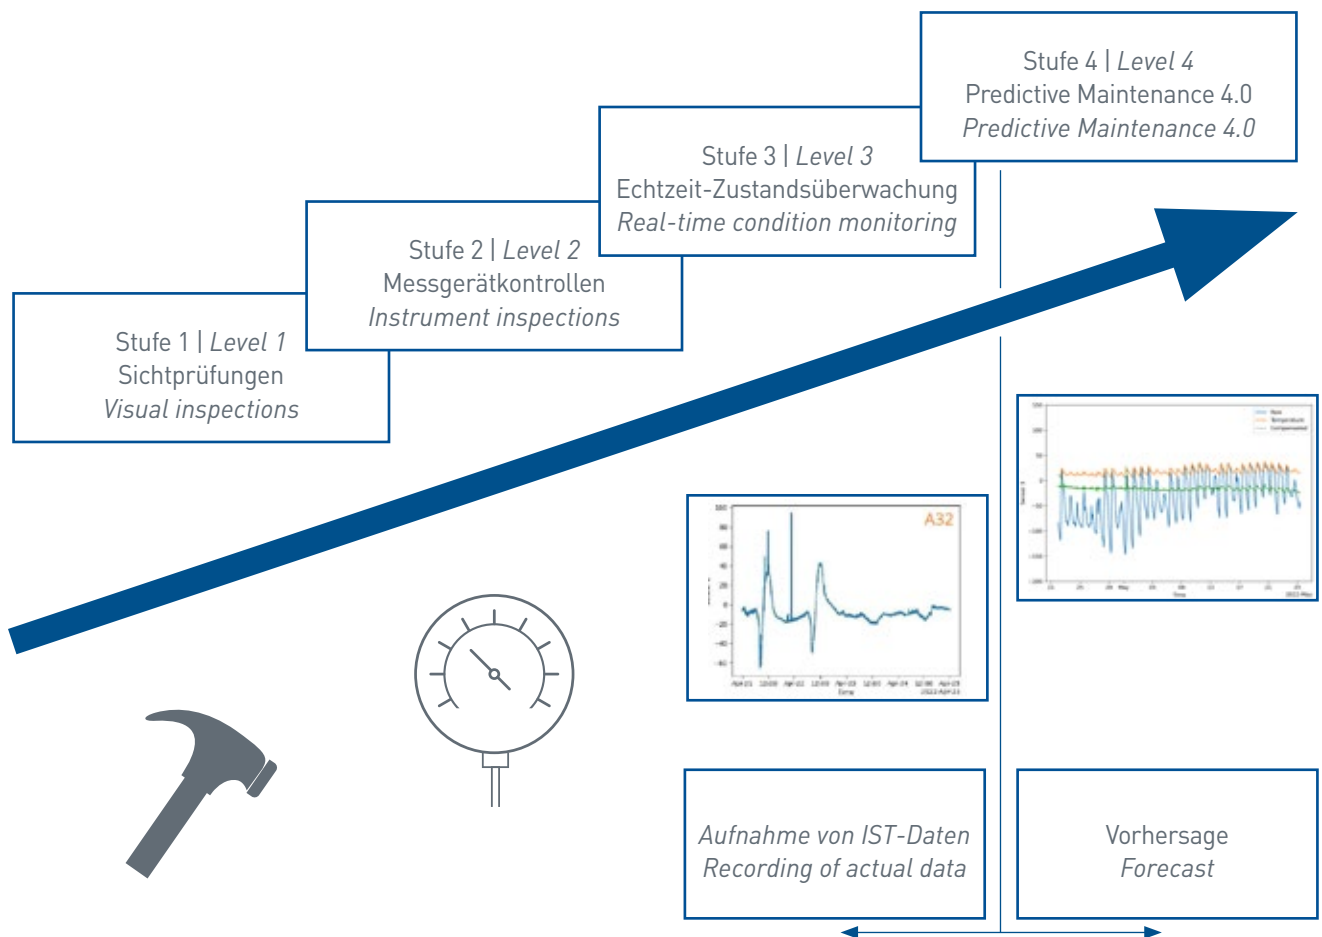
Stufe 4 | *Level 4*
Predictive Maintenance 4.0
*Predictive Maintenance 4.0*

Stufe 3 | *Level 3*
Echtzeit-Zustandsüberwachung
*Real-time condition monitoring*

Stufe 2 | *Level 2*
Messgerätkontrollen
*Instrument inspections*

Stufe 1 | *Level 1*
Sichtprüfungen
*Visual inspections*

A32

100
80
60
40
20
0
-20
-40
-60

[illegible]

*Aufnahme von IST-Daten*
*Recording of actual data*

Vorhersage
*Forecast*